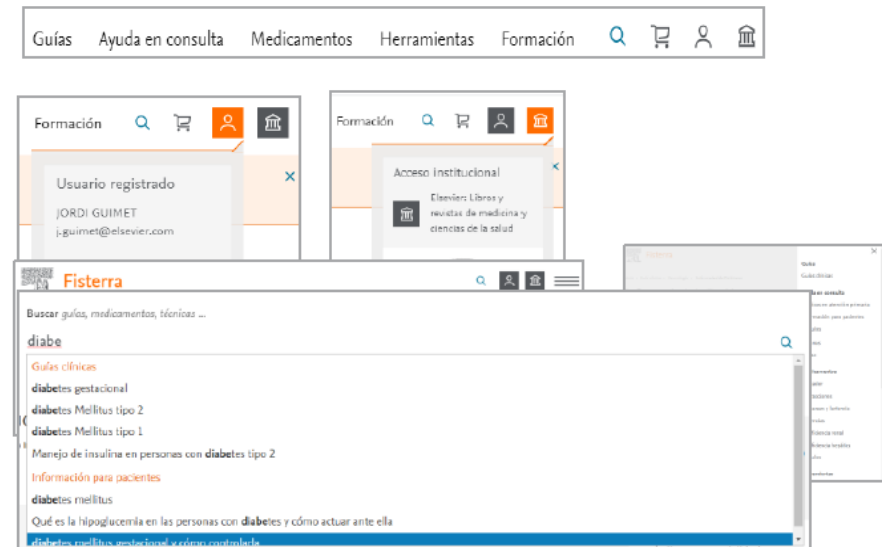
Guías Ayuda en consulta Medicamentos Herramientas Formación

Formación

Usuario registrado

JORDI GUIMET

j.guimet@elsevier.com

Formación

Acceso institucional

Elsevier: Libros y revistas de medicina y ciencias de la salud

Fisterra

Buscar guías, medicamentos, técnicas ...

diabe

Guías clínicas

diabetes gestacional

diabetes Mellitus tipo 2

diabetes Mellitus tipo 1

Manejo de insulina en personas con diabetes tipo 2

Información para pacientes

diabetes mellitus

Qué es la hipoglucemia en las personas con diabetes y cómo actuar ante ella

diabetes mellitus gestacional y cómo controlarla

Fisterra

Guías

Guías clínicas

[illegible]

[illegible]

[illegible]

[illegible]